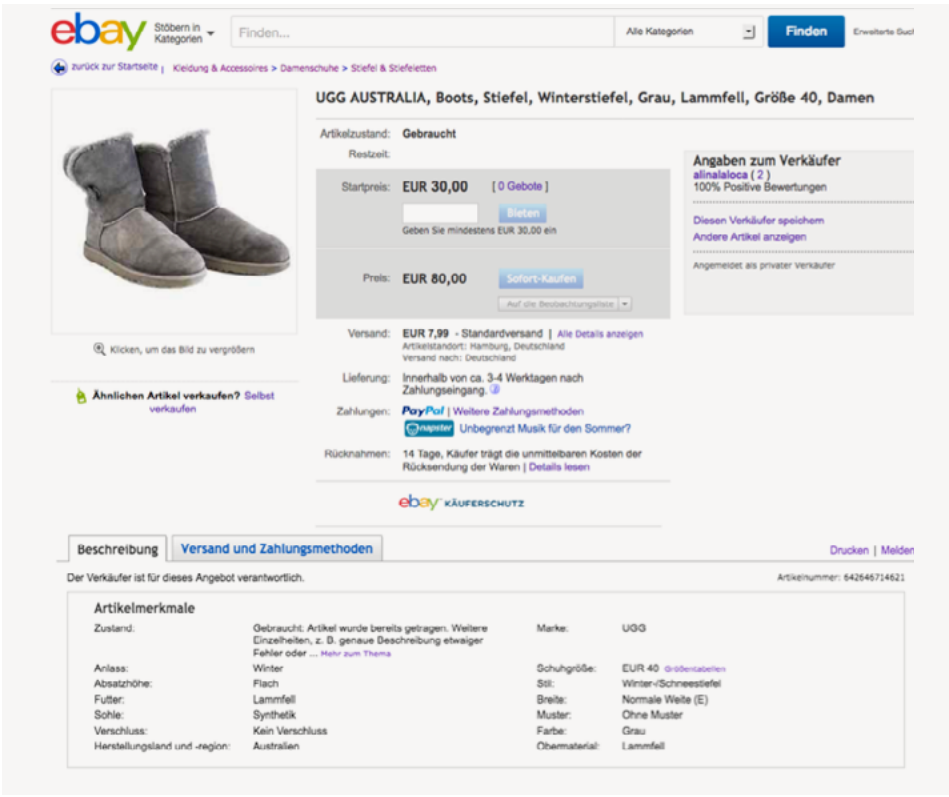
ebay Stöbern in Kategorien Finden... Alle Kategorien Finden Erweiterte Such

zurück zur Startseite | Kleidung & Accessoires > Damenschuhe > Stiefel & Stiefeletten

UGG AUSTRALIA, Boots, Stiefel, Winterstiefel, Grau, Lammfell, Größe 40, Damen

Artikelzustand: Gebraucht
Restzeit:

Startpreis: EUR 30,00 [ 0 Gebote ]
Bieten
Geben Sie mindestens EUR 30,00 ein

Preis: EUR 80,00 Sofort-Kaufen
Auf die Beobachtungsliste

Angaben zum Verkäufer
alinalaloca ( 2 )
100% Positive Bewertungen
Diesen Verkäufer speichern
Andere Artikel anzeigen
Angemeldet als privater Verkäufer

Klicken, um das Bild zu vergrößern

Ähnlichen Artikel verkaufen? Selbst verkaufen

Versand: EUR 7,99 - Standardversand | Alle Details anzeigen
Artikelstandort: Hamburg, Deutschland
Versand nach: Deutschland

Lieferung: Innerhalb von ca. 3-4 Werktagen nach Zahlungseingang.

Zahlungen: PayPal | Weitere Zahlungsmethoden
napster Unbegrenzt Musik für den Sommer?

Rücknahmen: 14 Tage, Käufer trägt die unmittelbaren Kosten der Rücksendung der Waren | Details lesen

ebay KÄUFERSCHUTZ

Beschreibung | Versand und Zahlungsmethoden | Drucken | Melden

Der Verkäufer ist für dieses Angebot verantwortlich.
Artikelnummer: 642646714621

Artikelmerkmale

| | | | |
|---|---|---|---|
| Zustand: | Gebraucht: Artikel wurde bereits getragen. Weitere Einzelheiten, z. B. genaue Beschreibung etwaiger Fehler oder ... Mehr zum Thema | Marke: | UGG |
| Anlass: | Winter | Schuhgröße: | EUR 40 Größentabellen |
| Absatzhöhe: | Flach | Stil: | Winter-/Schneestiefel |
| Futter: | Lammfell | Breite: | Normale Weite (E) |
| Sohle: | Synthetik | Muster: | Ohne Muster |
| Verschluss: | Kein Verschluss | Farbe: | Grau |
| Herstellungsland und -region: | Australien | Obermaterial: | Lammfell |